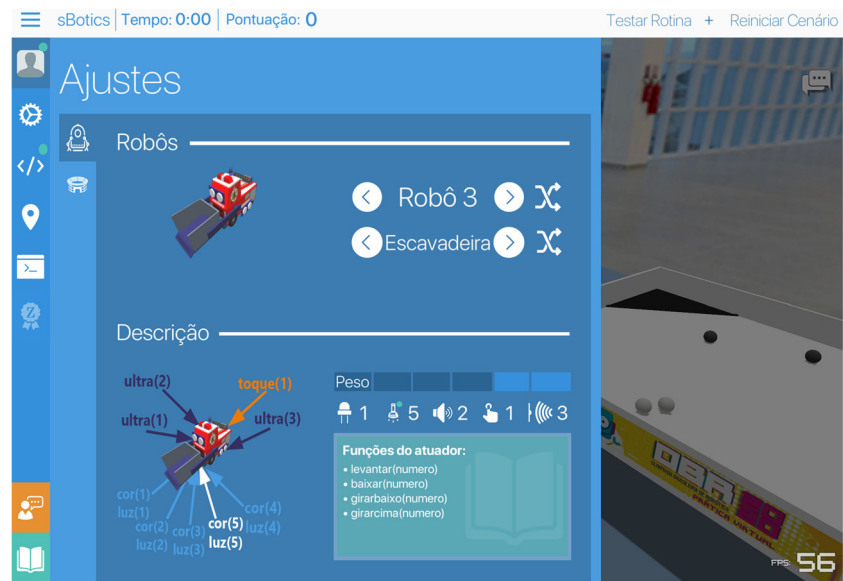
sBotics | Tempo: 0:00 | Pontuação: 0

Testar Rotina + Reiniciar Cenário

Ajustes

Robôs

Robô 3

Escavadeira

Descrição

ultra(2)
toque(1)
ultra(1)
ultra(3)
cor(1)
luz(1)
cor(2)
luz(2)
cor(3)
luz(3)
cor(5)
luz(5)
cor(4)
luz(4)

Peso

1 5 2 1 3

Funções do atuador:
• levantar(numero)
• baixar(numero)
• girarbaixo(numero)
• girarcima(numero)

OBR

FPS: 56